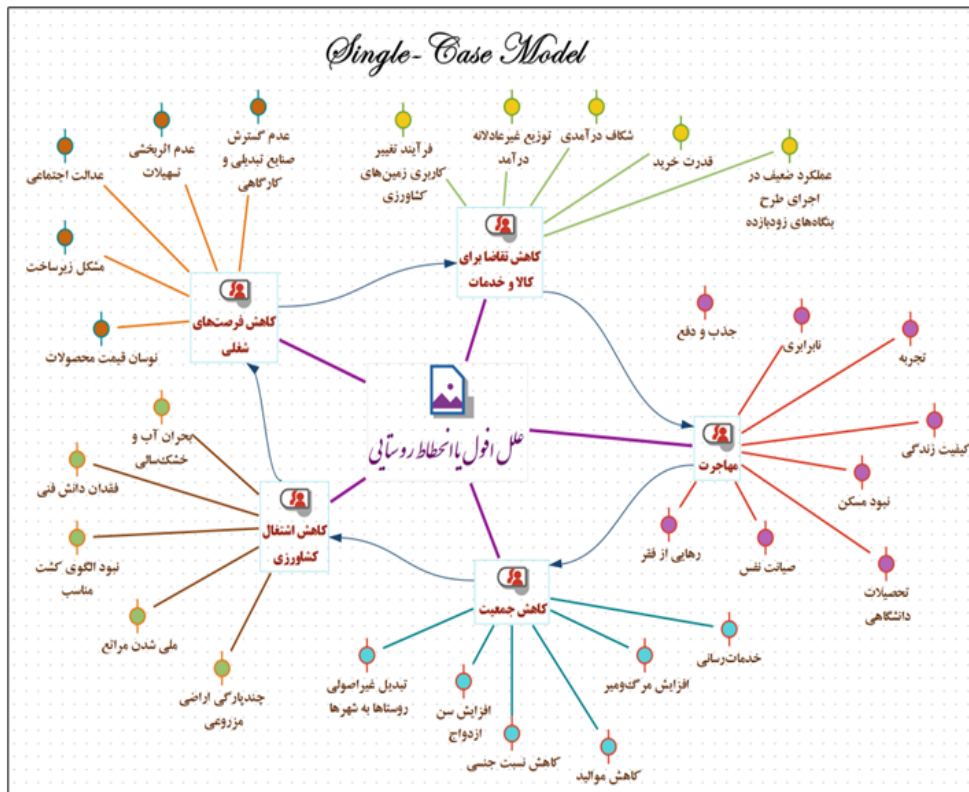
Single-Case Model

علل افول یا انحطاط روستایی

کاهش تقاضا برای کالا و خدمات

فرآیند تغییر کاربری زمین‌های کشاورزی

توزیع غیرعادلانه درآمد

شکاف درآمدی

قدرت خرید

عملکرد ضعیف در اجرای طرح بنگاه‌های زودبازده

کاهش فرصت‌های شغلی

عدم گسترش صنایع تبدیلی و کارگاهی

عدم الربخشی تسهیلات

عدالت اجتماعی

مشکل زیرساخت

نوسان قیمت محصولات

مهاجرت

جذب و دفع

نابرابری

تجربه

کیفیت زندگی

نبود مسکن

تحصیلات دانشگاهی

صیانت نفس

رهایی از فقر

کاهش اشتغال کشاورزی

بحران آب و خشکسالی

فقدان دانش فنی

نبود الگوی کشت مناسب

ملی شدن مراتع

چندپارگی اراضی مزروعی

کاهش جمعیت

خدمات‌رسانی

افزایش مرگ‌ومیر

کاهش موالید

کاهش نسبت جنسی

افزایش سن ازدواج

تبدیل غیراصولی روستاها به شهرها